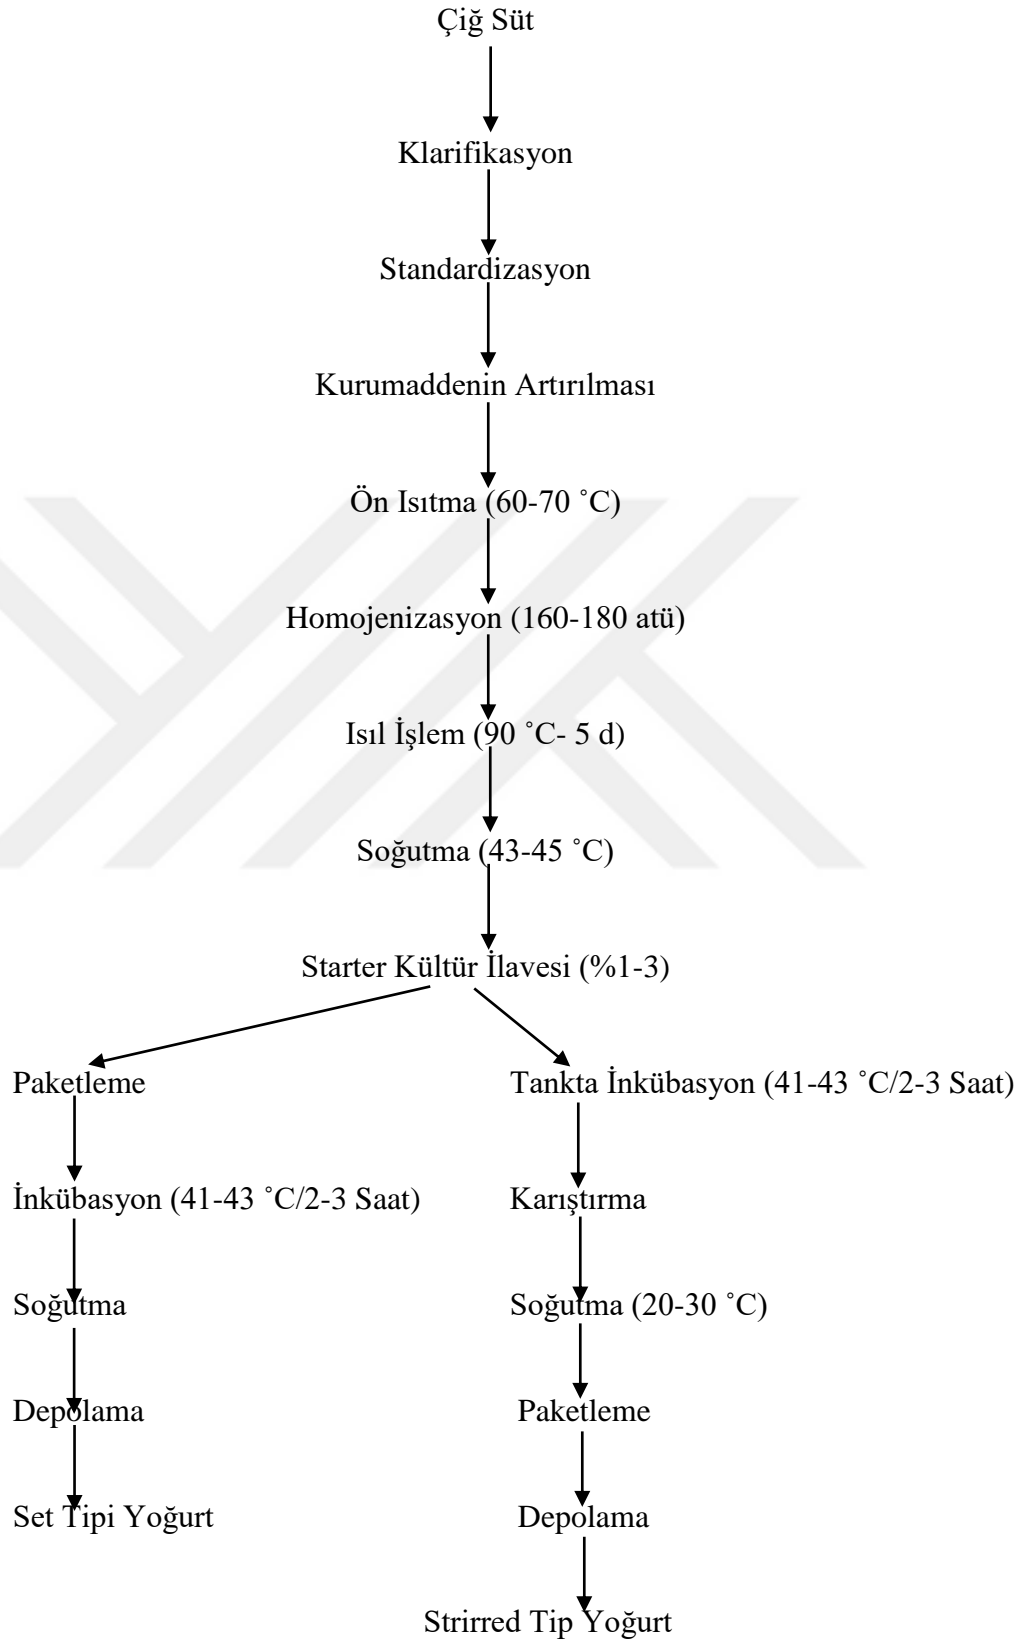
Çiğ Süt

Klarifikasyon

Standardizasyon

Kurumaddenin Artırılması

Ön Isıtma (60-70 ˚C)

Homojenizasyon (160-180 atü)

Isıl İşlem (90 ˚C- 5 d)

Soğutma (43-45 ˚C)

Starter Kültür İlavesi (%1-3)

Paketleme

İnkübasyon (41-43 ˚C/2-3 Saat)

Soğutma

Depolama

Set Tipi Yoğurt

Tankta İnkübasyon (41-43 ˚C/2-3 Saat)

Karıştırma

Soğutma (20-30 ˚C)

Paketleme

Depolama

Strirred Tip Yoğurt